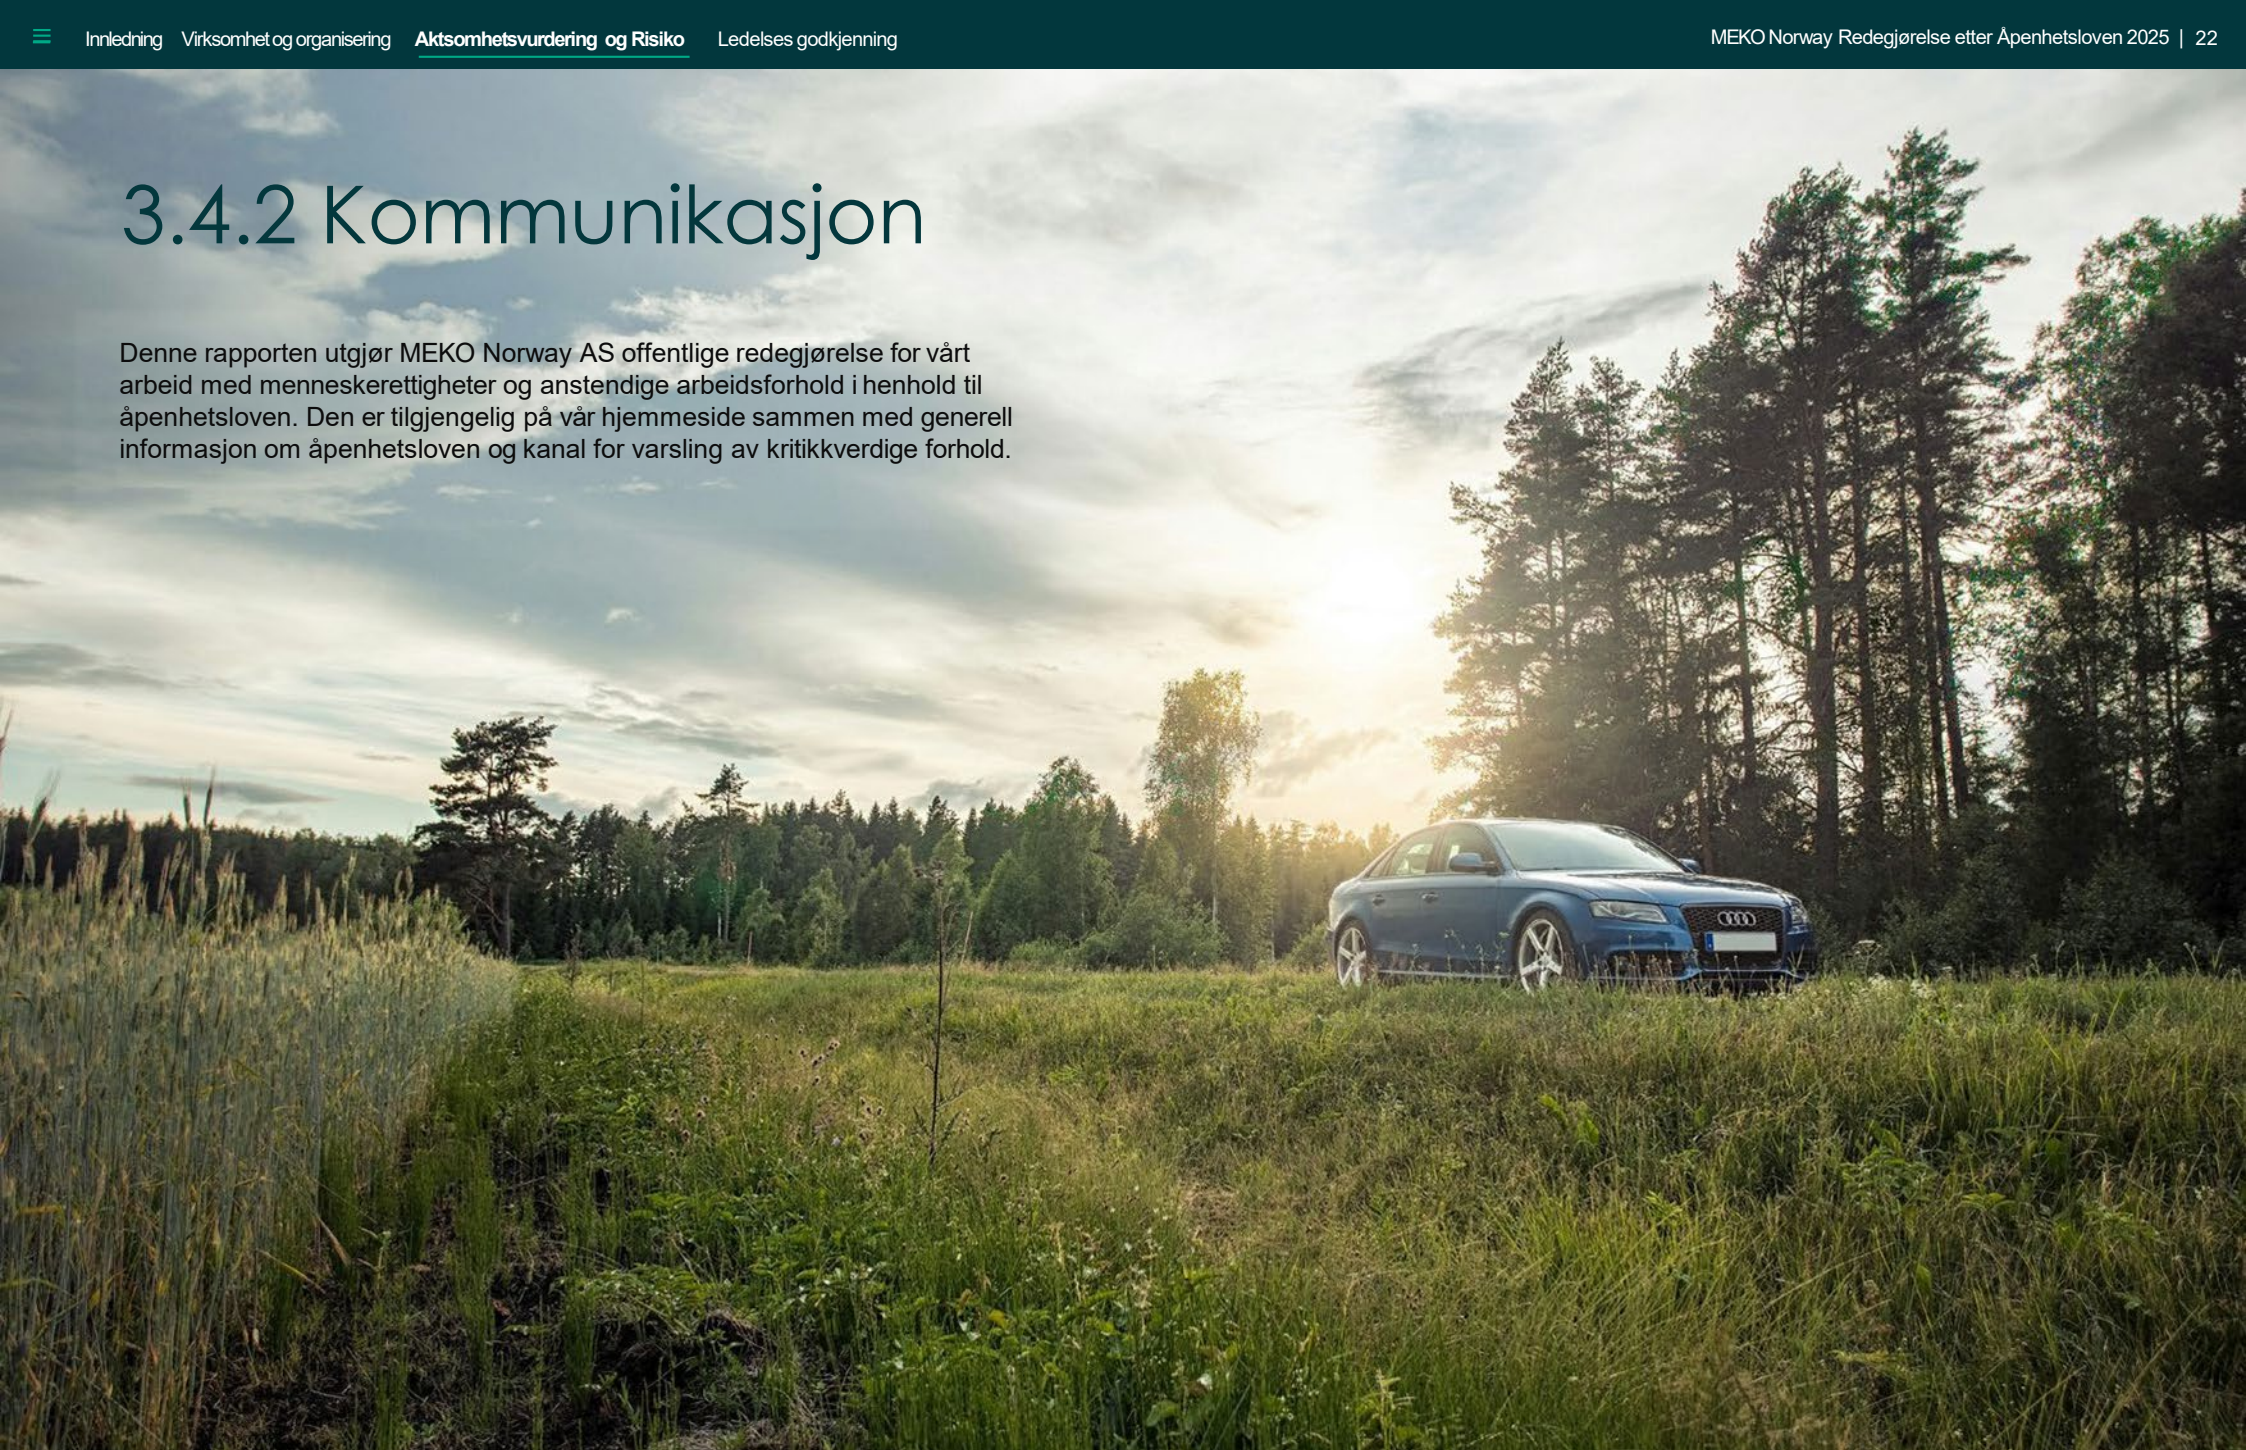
Innledning Virksomhet og organisering Aktsomhetsvurdering og Risiko Ledelses godkjenning

MEKO Norway Redegjørelse etter Åpenhetsloven 2025 | 22

3.4.2 Kommunikasjon

Denne rapporten utgjør MEKO Norway AS offentlige redegjørelse for vårt arbeid med menneskerettigheter og anstendige arbeidsforhold i henhold til åpenhetsloven. Den er tilgjengelig på vår hjemmeside sammen med generell informasjon om åpenhetsloven og kanal for varsling av kritikkverdige forhold.